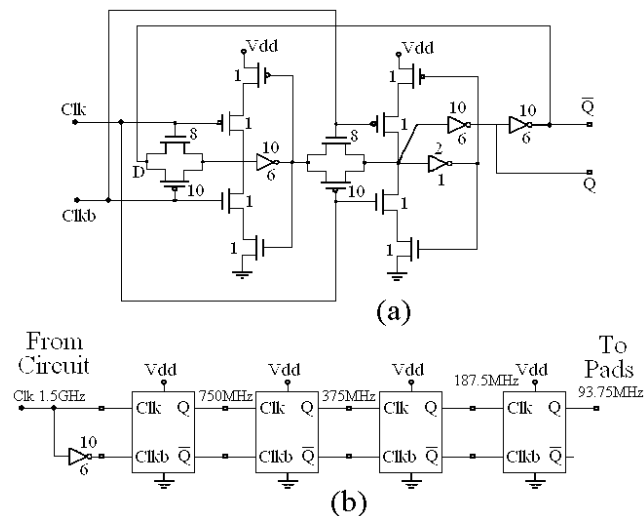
Vdd
Vdd
1
1
10
10
$\overline{Q}$
Clk
8
8
6
6
1
10
1
2
D
6
1
Q
10
Clkb
1
1
1
1
(a)

From Circuit
To Pads
Vdd
Vdd
Vdd
Vdd
Clk 1.5GHz
750MHz
375MHz
187.5MHz
93.75MHz
Clk Q
Clk Q
Clk Q
Clk Q
10
6
Clkb $\overline{Q}$
Clkb $\overline{Q}$
Clkb $\overline{Q}$
Clkb $\overline{Q}$
(b)